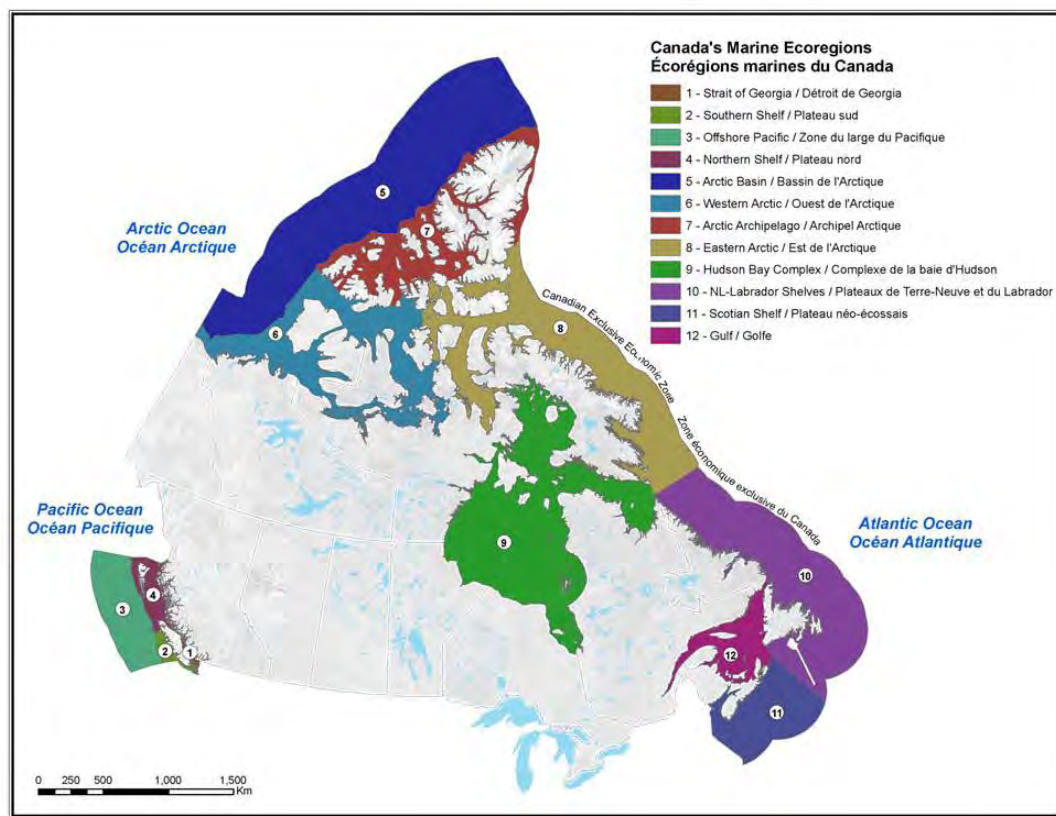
Canada's Marine Ecoregions
Écorégions marines du Canada

1 - Strait of Georgia / Détroit de Georgia
2 - Southern Shelf / Plateau sud
3 - Offshore Pacific / Zone du large du Pacifique
4 - Northern Shelf / Plateau nord
5 - Arctic Basin / Bassin de l'Arctique
6 - Western Arctic / Ouest de l'Arctique
7 - Arctic Archipelago / Archipel Arctique
8 - Eastern Arctic / Est de l'Arctique
9 - Hudson Bay Complex / Complexe de la baie d'Hudson
10 - NL-Labrador Shelves / Plateaux de Terre-Neuve et du Labrador
11 - Scotian Shelf / Plateau néo-écossais
12 - Gulf / Golfe

Arctic Ocean
Océan Arctique

Pacific Ocean
Océan Pacifique

Atlantic Ocean
Océan Atlantique

Canadian Exclusive Economic Zone

Zone économique exclusive du Canada

5
7
6
8
9
10
12
11
3
4
2
1

0 250 500 1,000 1,500 Km